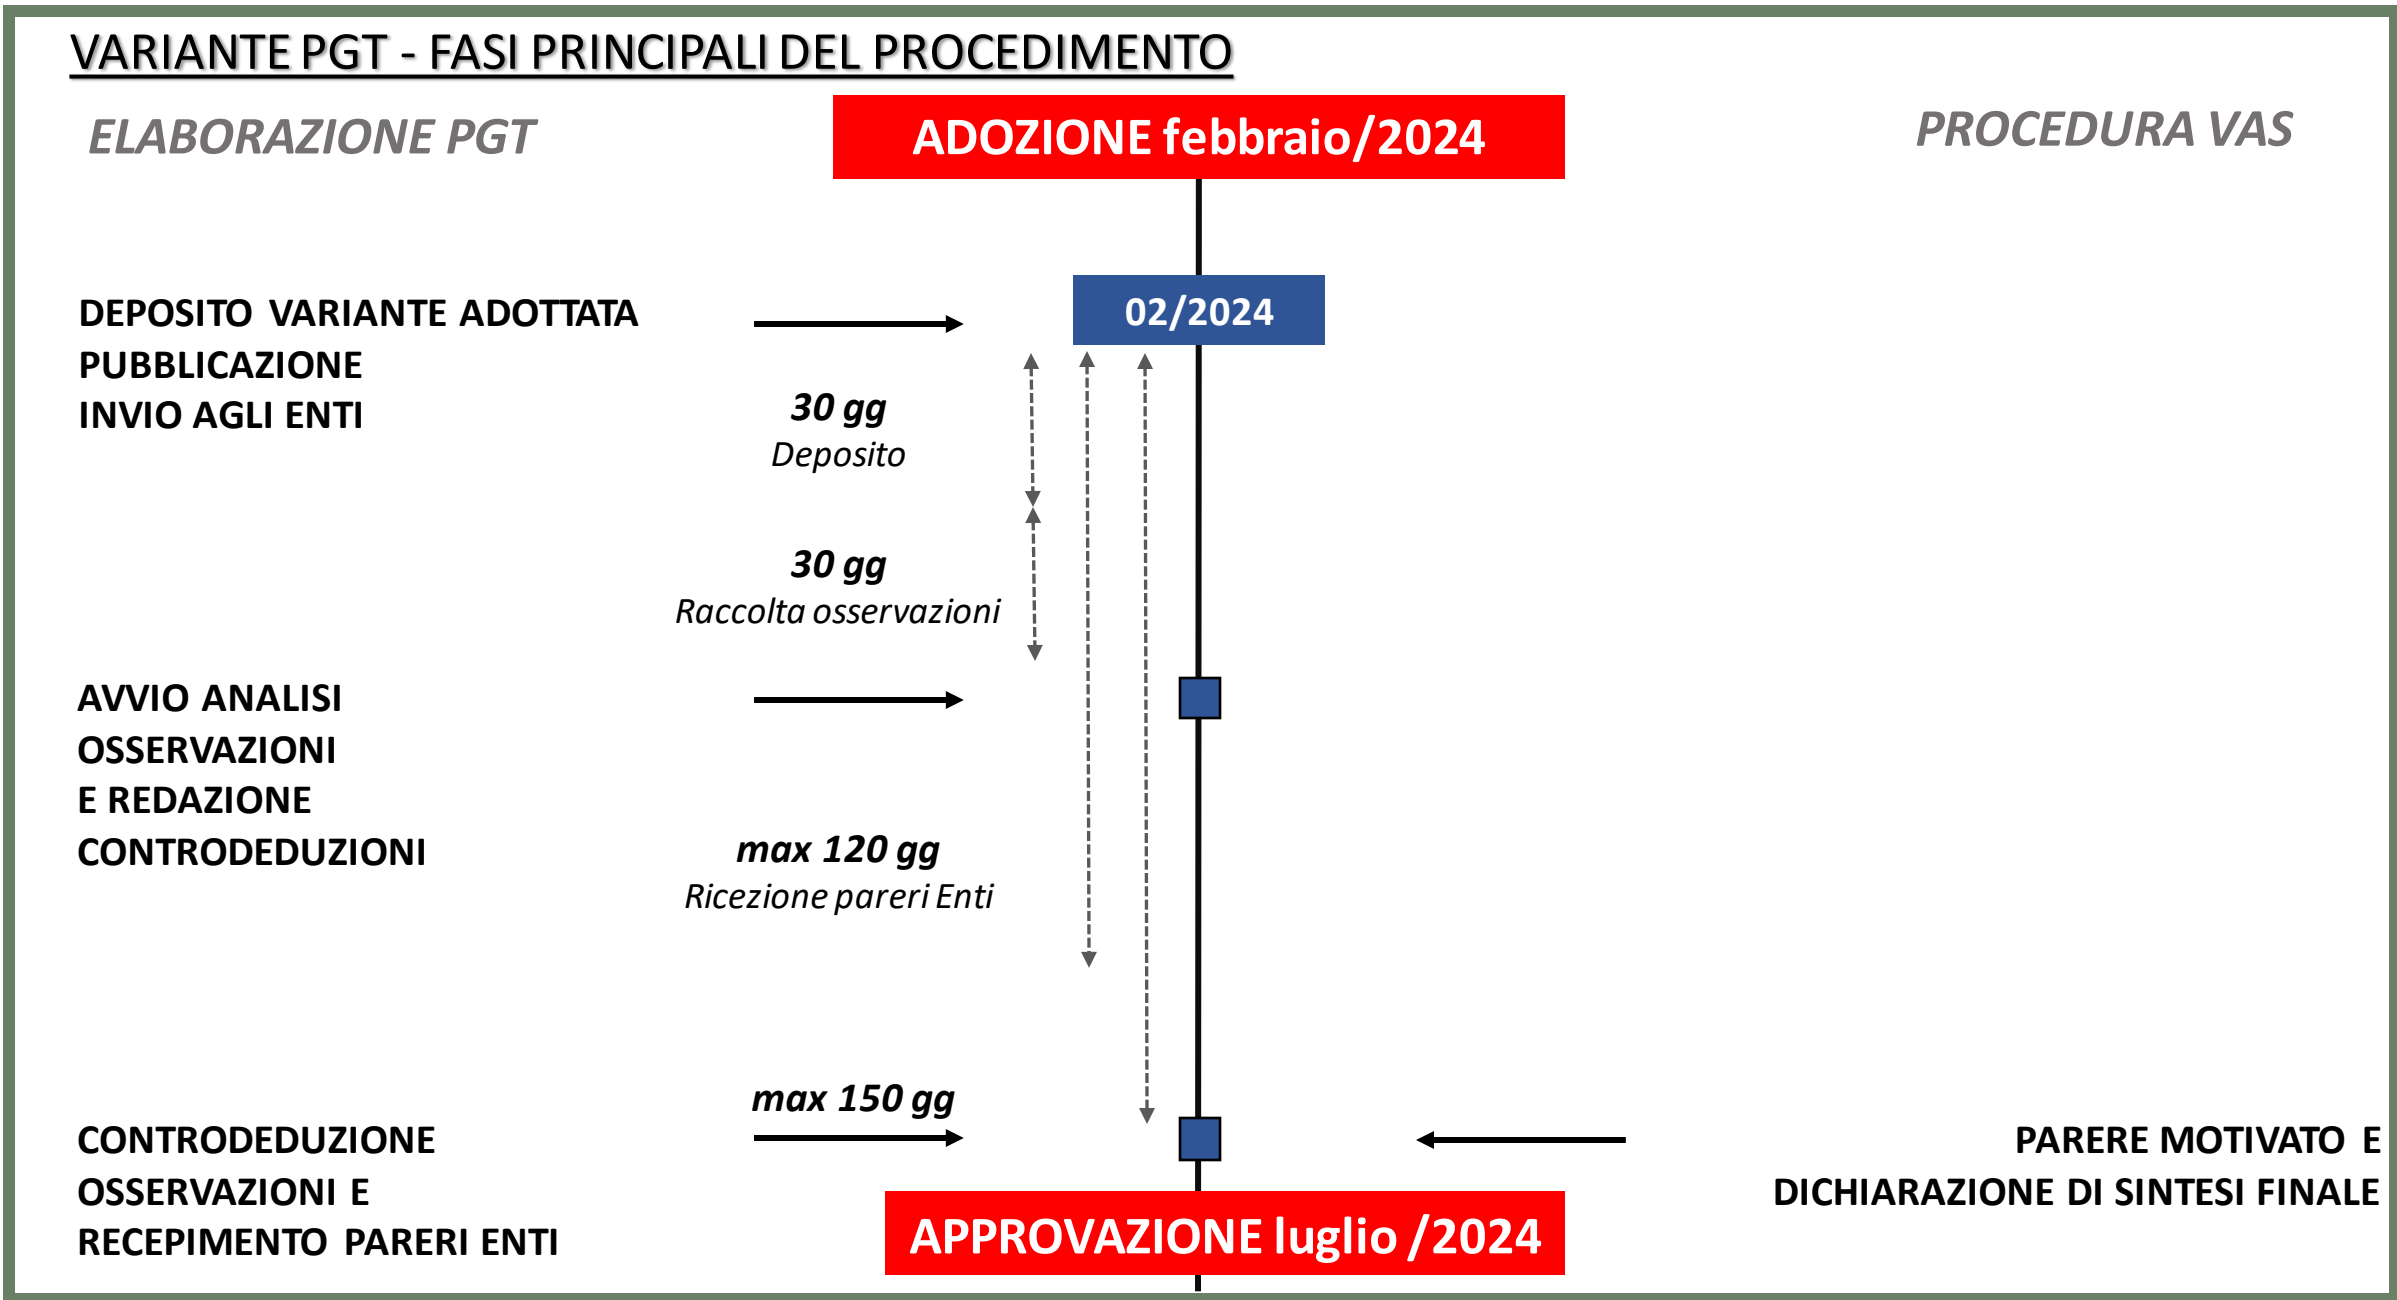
VARIANTE PGT - FASI PRINCIPALI DEL PROCEDIMENTO

ELABORAZIONE PGT

ADOZIONE febbraio/2024

PROCEDURA VAS

DEPOSITO VARIANTE ADOTTATA
PUBBLICAZIONE
INVIO AGLI ENTI

02/2024

30 gg
Deposito

30 gg
Raccolta osservazioni

AVVIO ANALISI
OSSERVAZIONI
E REDAZIONE
CONTRODEDUZIONI

max 120 gg
Ricezione pareri Enti

max 150 gg

CONTRODEDUZIONE
OSSERVAZIONI E
RECEPIMENTO PARERI ENTI

PARERE MOTIVATO E
DICHIARAZIONE DI SINTESI FINALE

APPROVAZIONE luglio /2024